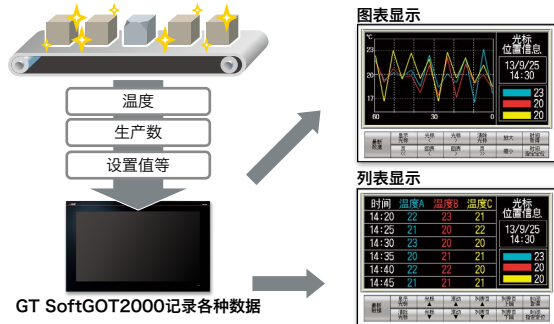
温度

生产数

设置值等

GT SoftGOT2000记录各种数据

图表显示

℃

23

20

17

60

30

0

光标
位置信息

13/9/25
14:30

23

20

20

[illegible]

列表显示

| 时间 | 温度A | 温度B | 温度C |
|---|---|---|---|
| 14:20 | 22 | 23 | 21 |
| 14:25 | 21 | 20 | 21 |
| 14:30 | 23 | 20 | 20 |
| 14:35 | 20 | 21 | 21 |
| 14:40 | 22 | 22 | 20 |
| 14:45 | 21 | 21 | 21 |

光标
位置信息

13/9/25
14:30

23

20

20

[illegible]